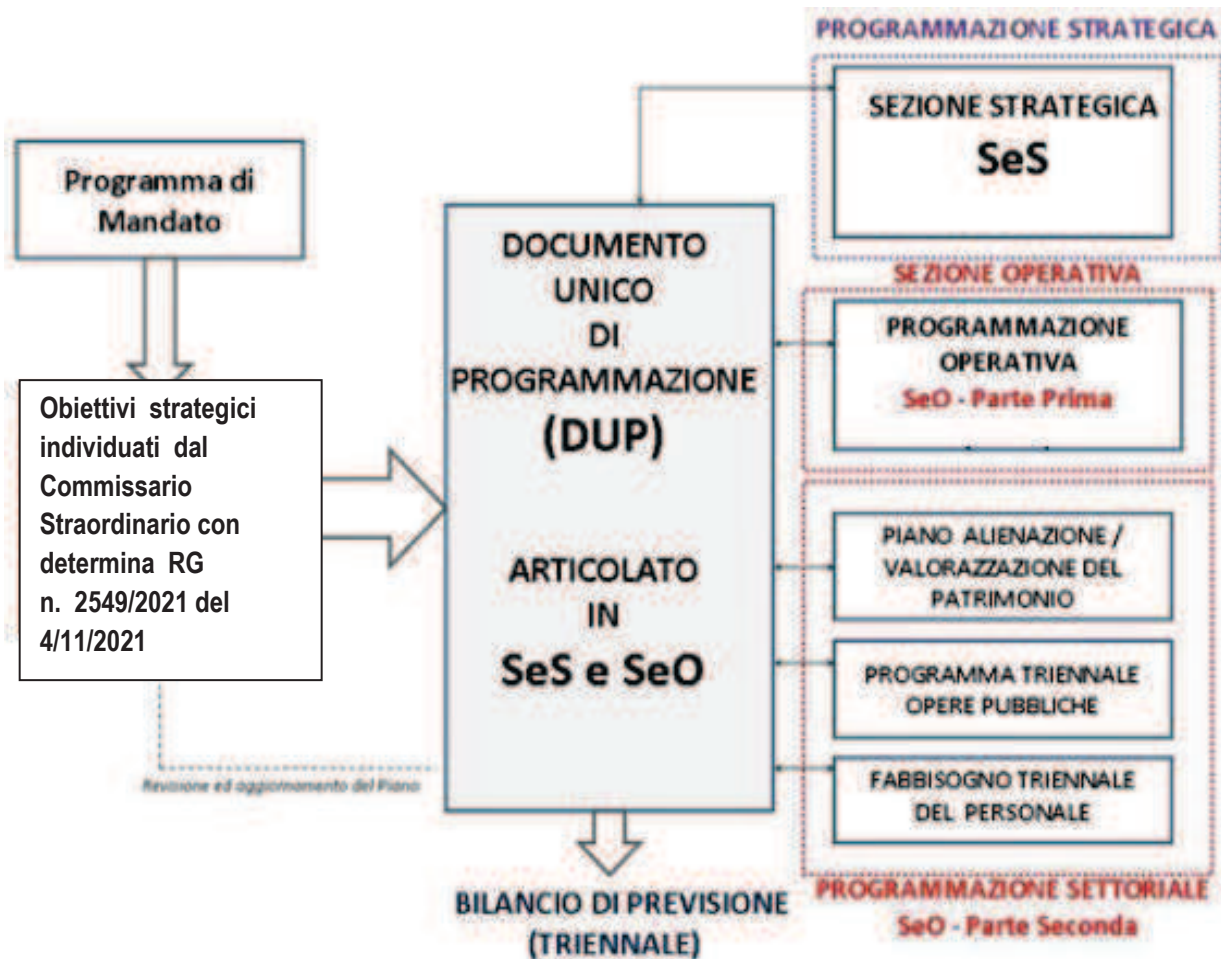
PROGRAMMAZIONE STRATEGICA

SEZIONE STRATEGICA
SeS

Programma di Mandato

Obiettivi strategici individuati dal Commissario Straordinario con determina RG n. 2549/2021 del 4/11/2021

DOCUMENTO UNICO DI PROGRAMMAZIONE (DUP)

ARTICOLATO IN SeS e SeO

SEZIONE OPERATIVA

PROGRAMMAZIONE OPERATIVA
SeO - Parte Prima

PIANO ALIENAZIONE / VALORAZZAZIONE DEL PATRIMONIO

PROGRAMMA TRIENNALE OPERE PUBBLICHE

FABBISOGNO TRIENNALE DEL PERSONALE

Revisione ed aggiornamento del Piano

BILANCIO DI PREVISIONE (TRIENNALE)

PROGRAMMAZIONE SETTORIALE
SeO - Parte Seconda